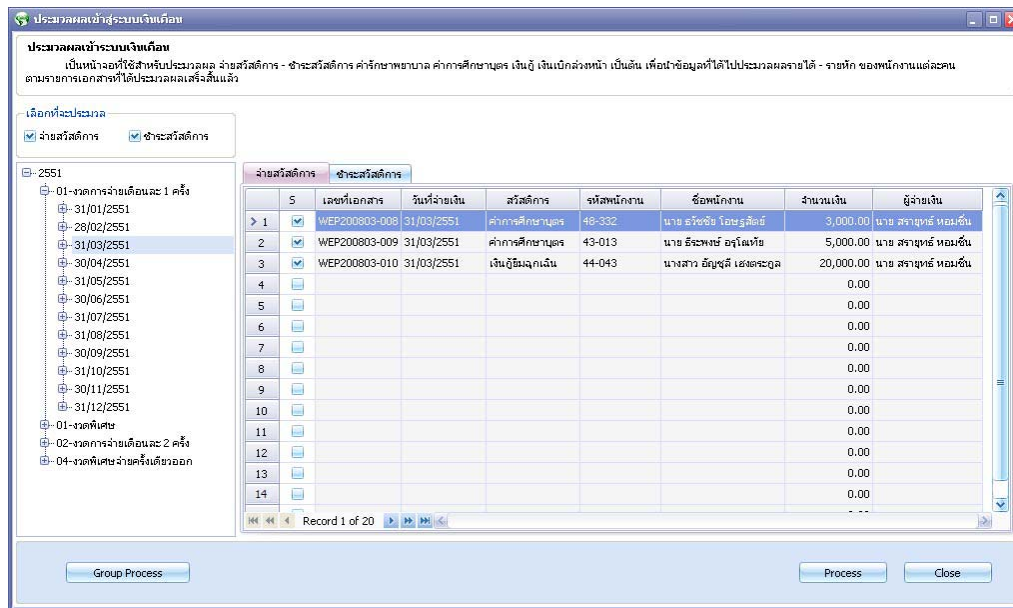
ประมวลผลเข้าสู่ระบบเงินเดือน

ประมวลผลเข้าระบบเงินเดือน

เป็นหน้าจอที่ใช้สำหรับประมวลผล จ่ายสวัสดิการ - ชำระสวัสดิการ ค่ารักษาพยาบาล ค่าการศึกษาบุตร เงินกู้ เงินเบิกล่วงหน้า เป็นต้น เพื่อนำข้อมูลที่ได้ไปประมวลผลรายได้ - รายหัก ของพนักงานแต่ละคน ตามรายการเอกสารที่ได้ประมวลผลเสร็จสิ้นแล้ว

เลือกที่จะประมวล

จ่ายสวัสดิการ ชำระสวัสดิการ

2551
01-งวดการจ่ายเดือนละ 1 ครั้ง
31/01/2551
28/02/2551
31/03/2551
30/04/2551
31/05/2551
30/06/2551
31/07/2551
31/08/2551
30/09/2551
31/10/2551
30/11/2551
31/12/2551
01-งวดพิเศษ
02-งวดการจ่ายเดือนละ 2 ครั้ง
04-งวดพิเศษจ่ายครั้งเดียวออก

จ่ายสวัสดิการ ชำระสวัสดิการ

| | S | เลขที่เอกสาร | วันที่จ่ายเงิน | สวัสดิการ | รหัสพนักงาน | ชื่อพนักงาน | จำนวนเงิน | ผู้จ่ายเงิน |
|---|---|---|---|---|---|---|---|---|
| 1 | | WEP200803-008 | 31/03/2551 | ค่าการศึกษาบุตร | 48-332 | นาย ธวัชชัย โอษฐสัตย์ | 3,000.00 | นาย สราญทร์ หอมชื่น |
| 2 | | WEP200803-009 | 31/03/2551 | ค่าการศึกษาบุตร | 43-013 | นาย ธีระพงษ์ อรุโณทัย | 5,000.00 | นาย สราญทร์ หอมชื่น |
| 3 | | WEP200803-010 | 31/03/2551 | เงินกู้ยืมฉุกเฉิน | 44-043 | นางสาว อัญชุลี เฮงตระกูล | 20,000.00 | นาย สราญทร์ หอมชื่น |
| 4 | | | | | | | 0.00 | |
| 5 | | | | | | | 0.00 | |
| 6 | | | | | | | 0.00 | |
| 7 | | | | | | | 0.00 | |
| 8 | | | | | | | 0.00 | |
| 9 | | | | | | | 0.00 | |
| 10 | | | | | | | 0.00 | |
| 11 | | | | | | | 0.00 | |
| 12 | | | | | | | 0.00 | |
| 13 | | | | | | | 0.00 | |
| 14 | | | | | | | 0.00 | |

Record 1 of 20

Group Process

Process

Close